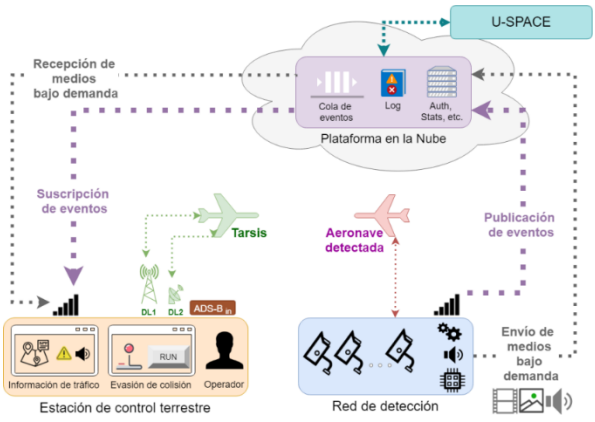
U-SPACE

Recepción de medios bajo demanda

Cola de eventos

Log

Auth, Stats, etc.

Plataforma en la Nube

Suscripción de eventos

Tarsis

Aeronave detectada

Publicación de eventos

DL1

DL2

ADS-B$_{in}$

RUN

Información de tráfico

Evasión de colisión

Operador

Estación de control terrestre

Red de detección

Envío de medios bajo demanda